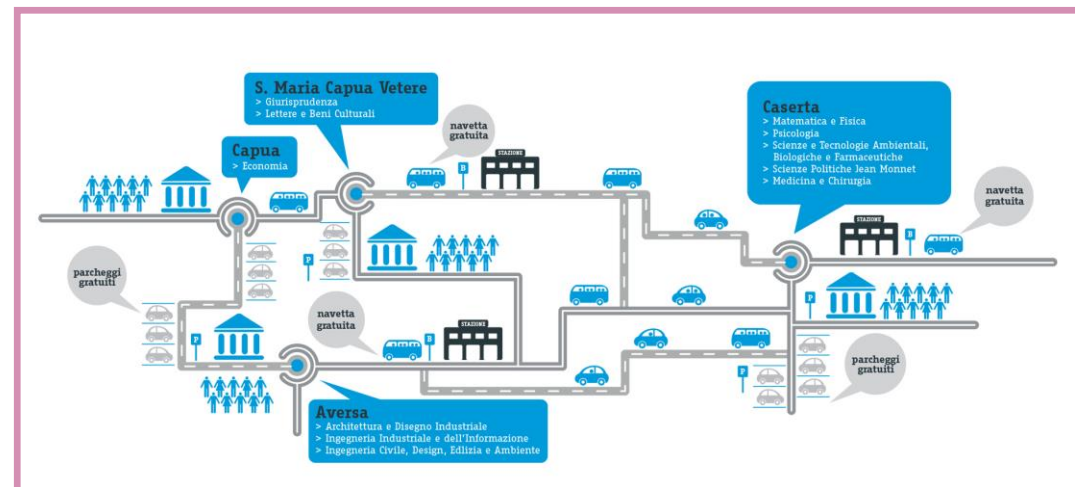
S. Maria Capua Vetere
> Giurisprudenza
> Lettere e Beni Culturali

navetta gratuita

STAZIONE

B

Capua
> Economia

Caserta
> Matematica e Fisica
> Psicologia
> Scienze e Tecnologie Ambientali, Biologiche e Farmaceutiche
> Scienze Politiche Jean Monnet
> Medicina e Chirurgia

navetta gratuita

STAZIONE

B

P

parcheggi gratuiti

P

navetta gratuita

STAZIONE

B

P

P

parcheggi gratuiti

Aversa
> Architettura e Disegno Industriale
> Ingegneria Industriale e dell'Informazione
> Ingegneria Civile, Design, Edilizia e Ambiente